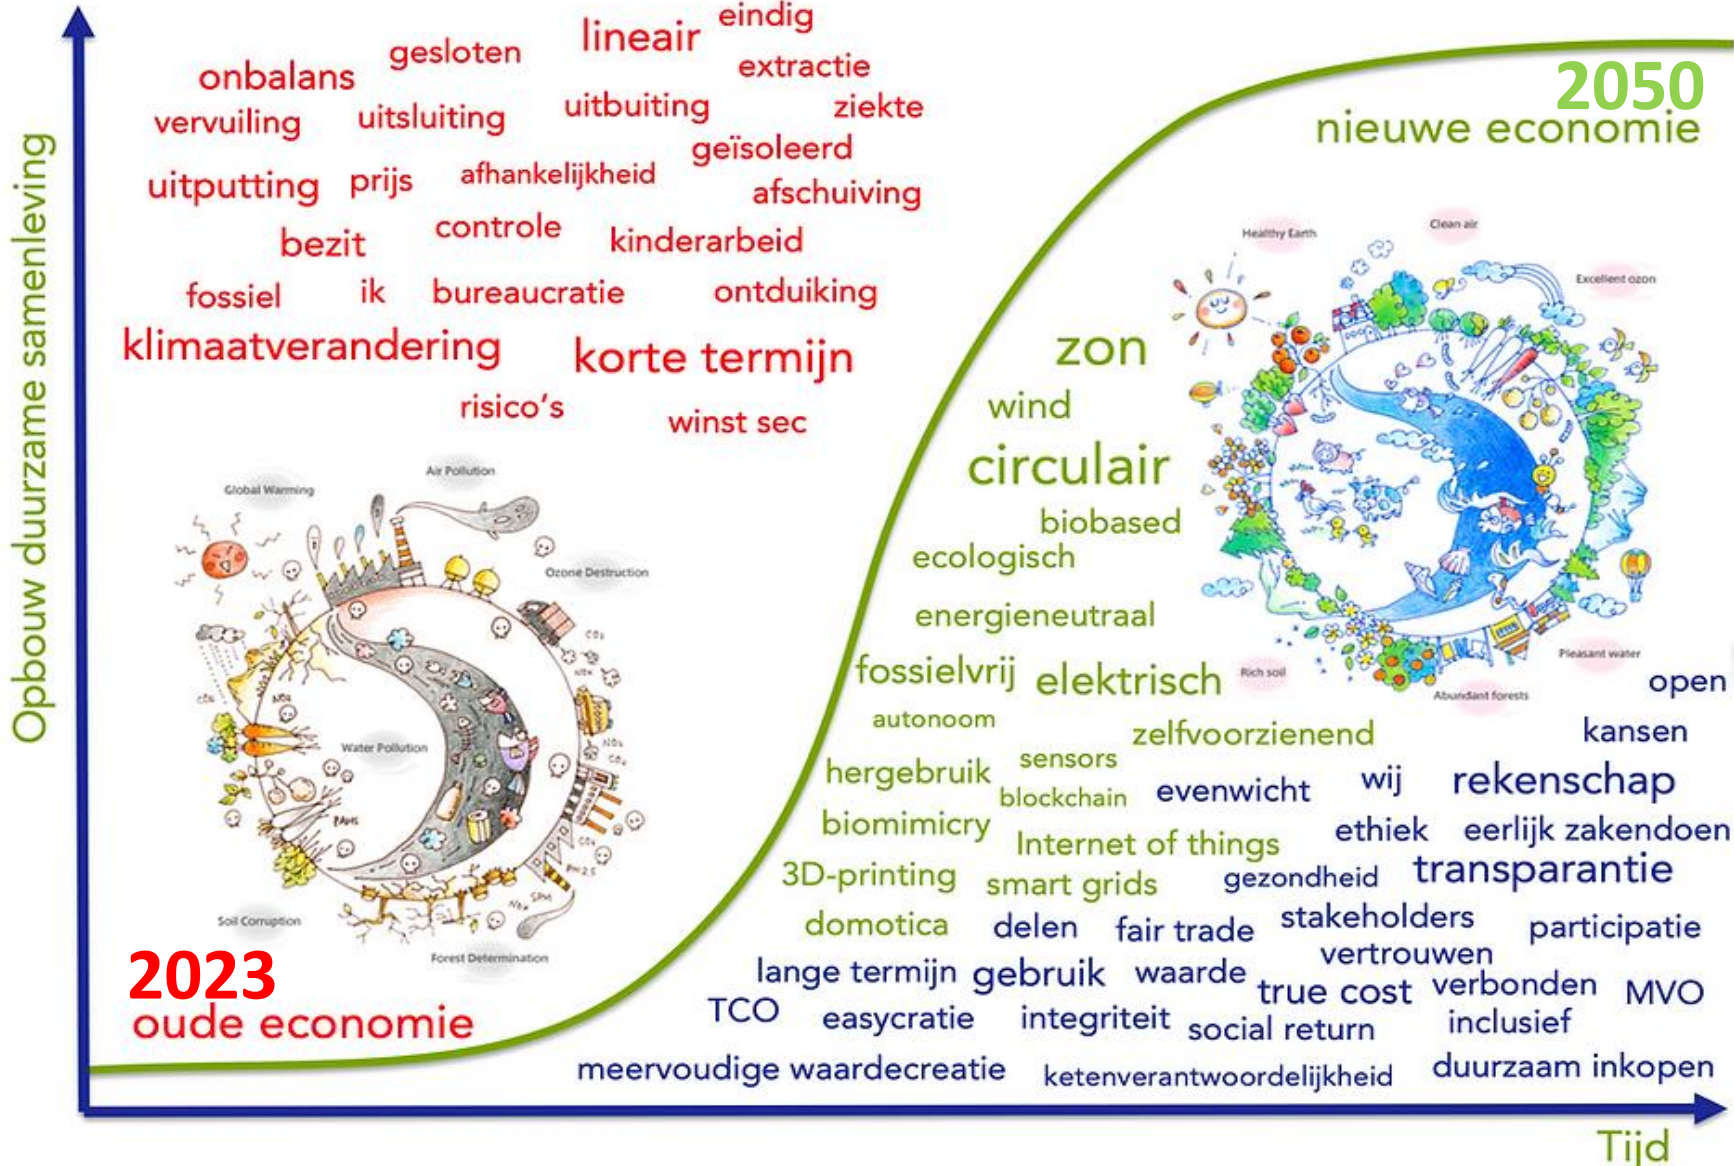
Opbouw duurzame samenleving

onbalans gesloten lineair eindig extractie
vervuiling uitsluiting uitbuiting ziekte
uitputting prijs afhankelijkheid geïsoleerd afschuiving
bezit controle kinderarbeid
fossiel ik bureaucratie ontduiking
klimaatverandering korte termijn
risico's winst sec

Global Warming Air Pollution Ozone Destruction Water Pollution Soil Corruption Forest Determination

2023
oude economie

2050
nieuwe economie

Healthy Earth Clean air Excellent ozon Rich soil Abundant forests Pleasant water

zon
wind
circulair
biobased
ecologisch
energieneutraal
fossielvrij elektrisch
autonoom zelfvoorzienend
hergebruik sensors
blockchain
biomimicry Internet of things
3D-printing smart grids
domotica

open
kansen
evenwicht wij rekenschap
ethiek eerlijk zakendoen
gezondheid transparantie
delen fair trade stakeholders participatie
vertrouwen
lange termijn gebruik waarde true cost verbonden MVO
TCO easycratie integriteit social return inclusief
meervoudige waardecreatie ketenverantwoordelijkheid duurzaam inkopen

Tijd